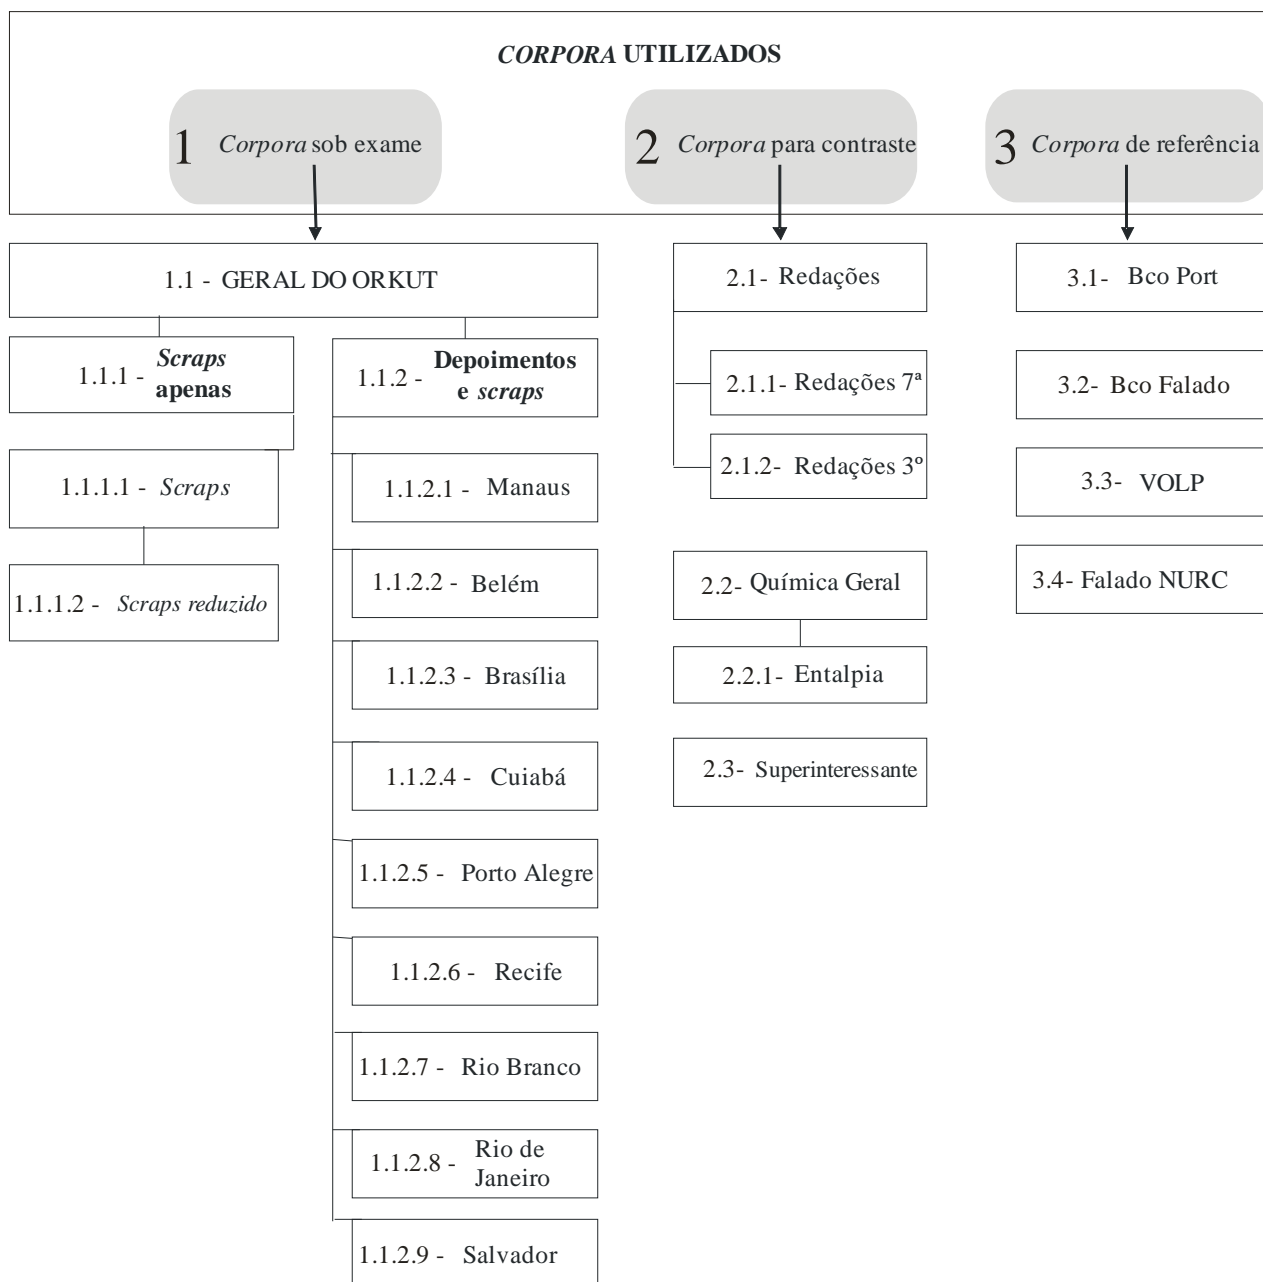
CORPORA UTILIZADOS

1 Corpora sob exame

2 Corpora para contraste

3 Corpora de referência

1.1 - GERAL DO ORKUT

1.1.1 - Scraps apenas

1.1.1.1 - Scraps

1.1.1.2 - Scraps reduzido

1.1.2 - Depoimentos e scraps

1.1.2.1 - Manaus

1.1.2.2 - Belém

1.1.2.3 - Brasília

1.1.2.4 - Cuiabá

1.1.2.5 - Porto Alegre

1.1.2.6 - Recife

1.1.2.7 - Rio Branco

1.1.2.8 - Rio de Janeiro

1.1.2.9 - Salvador

2.1- Redações

2.1.1- Redações 7ª

2.1.2- Redações 3º

2.2- Química Geral

2.2.1- Entalpia

2.3- Superinteressante

3.1- Bco Port

3.2- Bco Falado

3.3- VOLP

3.4- Falado NURC